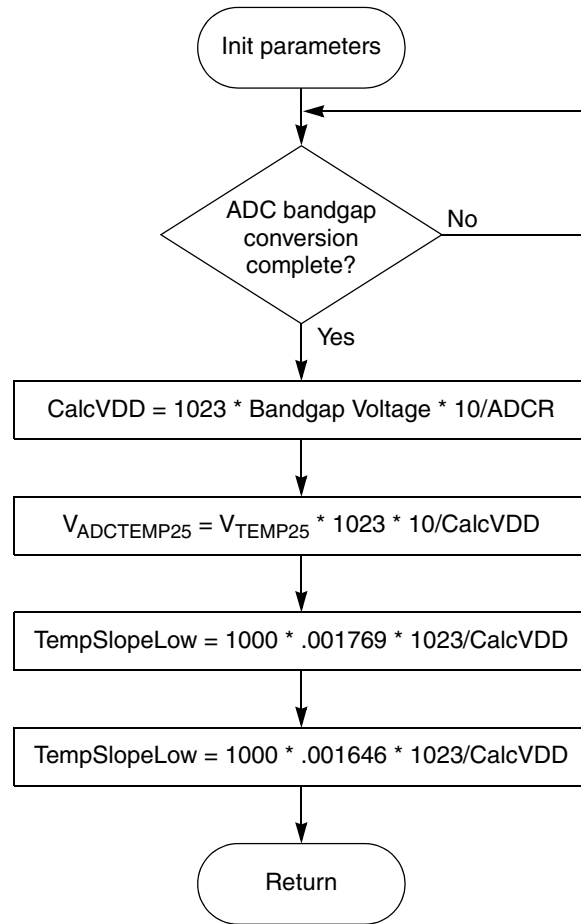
Init parameters

ADC bandgap conversion complete?

No

Yes

CalcVDD = 1023 * Bandgap Voltage * 10/ADCR

$V_{ADCTEMP25}$ = $V_{TEMP25}$ * 1023 * 10/CalcVDD

TempSlopeLow = 1000 * .001769 * 1023/CalcVDD

TempSlopeLow = 1000 * .001646 * 1023/CalcVDD

Return